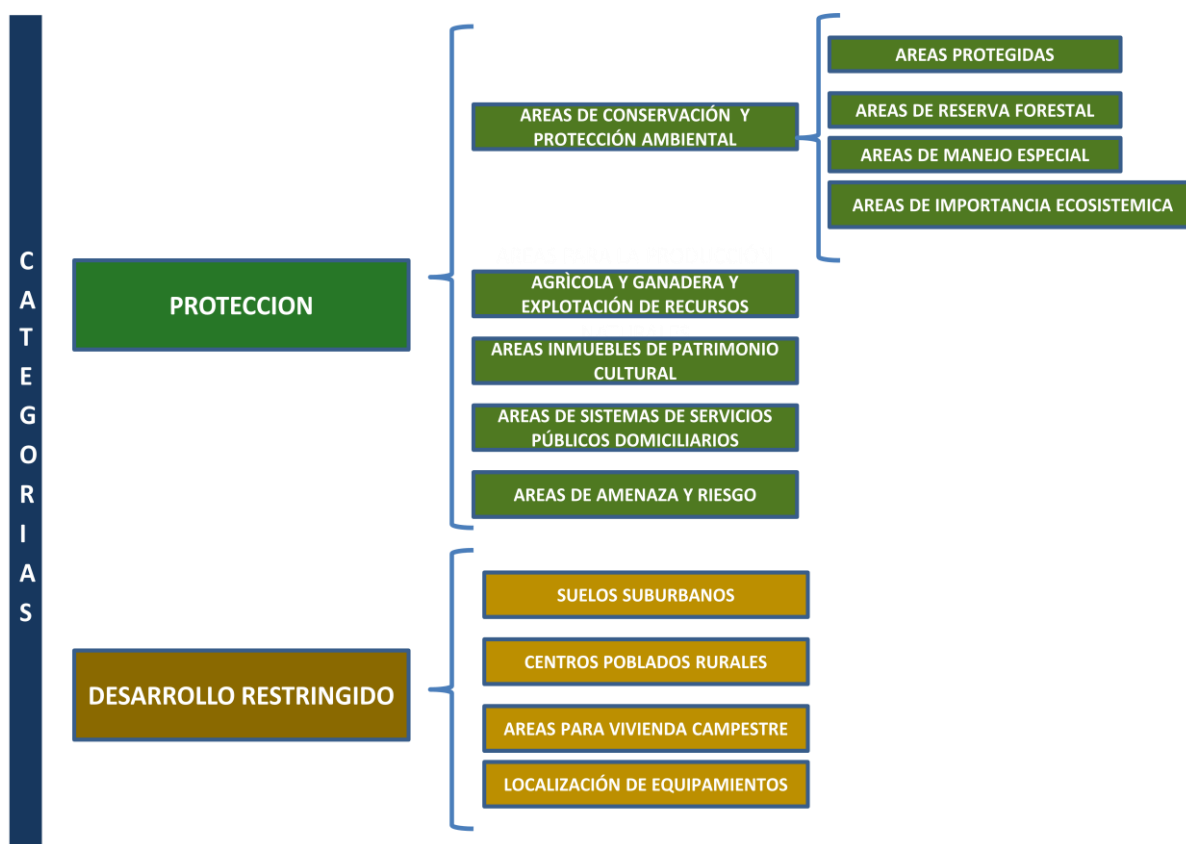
C A T E G O R I A S

PROTECCION

AREAS DE CONSERVACIÓN Y PROTECCIÓN AMBIENTAL

AREAS PROTEGIDAS

AREAS DE RESERVA FORESTAL

AREAS DE MANEJO ESPECIAL

AREAS DE IMPORTANCIA ECOSISTEMICA

AGRÌCOLA Y GANADERA Y EXPLOTACIÓN DE RECURSOS

AREAS INMUEBLES DE PATRIMONIO CULTURAL

AREAS DE SISTEMAS DE SERVICIOS PÚBLICOS DOMICILIARIOS

AREAS DE AMENAZA Y RIESGO

DESARROLLO RESTRINGIDO

SUELOS SUBURBANOS

CENTROS POBLADOS RURALES

AREAS PARA VIVIENDA CAMPESTRE

LOCALIZACIÓN DE EQUIPAMIENTOS